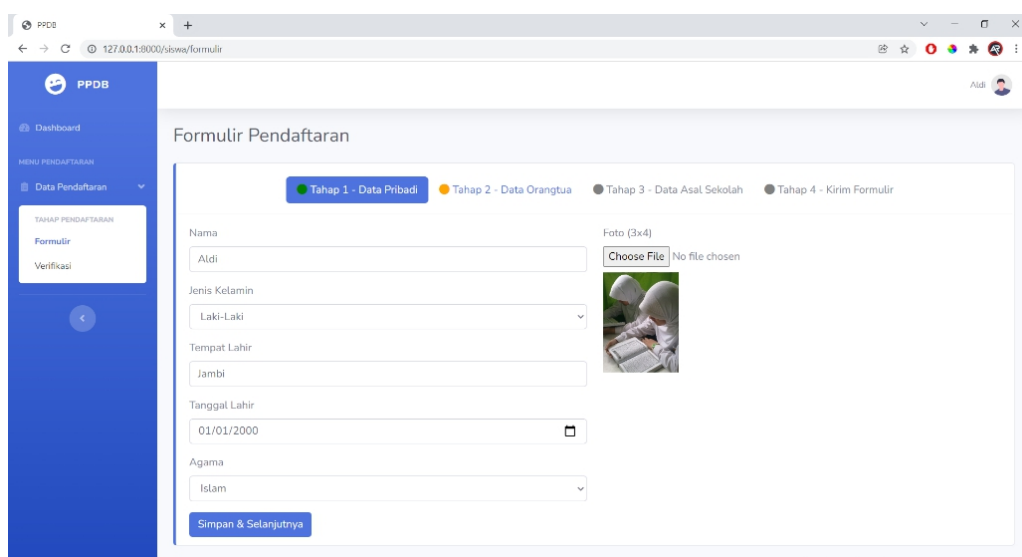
PPDB
127.0.0.1:8000/siswa/formulir

PPDB

Dashboard

MENU PENDAFTARAN

Data Pendaftaran

TAHAP PENDAFTARAN

Formulir

Verifikasi

Aldi

Formulir Pendaftaran

Tahap 1 - Data Pribadi
Tahap 2 - Data Orangtua
Tahap 3 - Data Asal Sekolah
Tahap 4 - Kirim Formulir

Nama
Aldi

Jenis Kelamin
Laki-Laki

Tempat Lahir
Jambi

Tanggal Lahir
01/01/2000

Agama
Islam

Simpan & Selanjutnya

Foto (3x4)
Choose File No file chosen